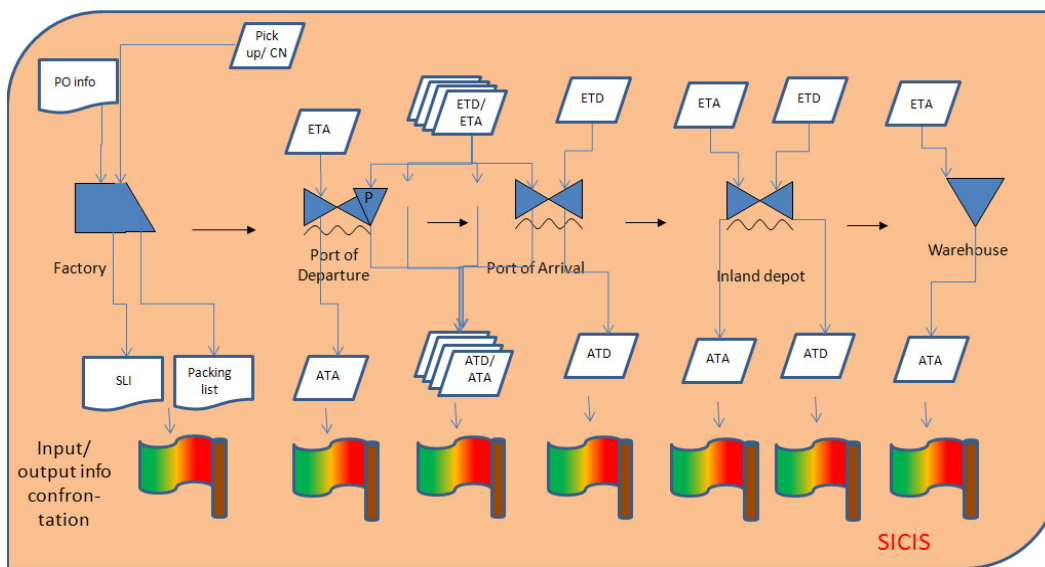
Pick up/ CN

PO info

ETD/ ETA

ETD

ETA

ETD

ETA

ETA

P

Factory

Port of Departure

Port of Arrival

Inland depot

Warehouse

SLI

Packing list

ATA

ATD/ ATA

ATD

ATA

ATD

ATA

Input/ output info confrontation

SICIS